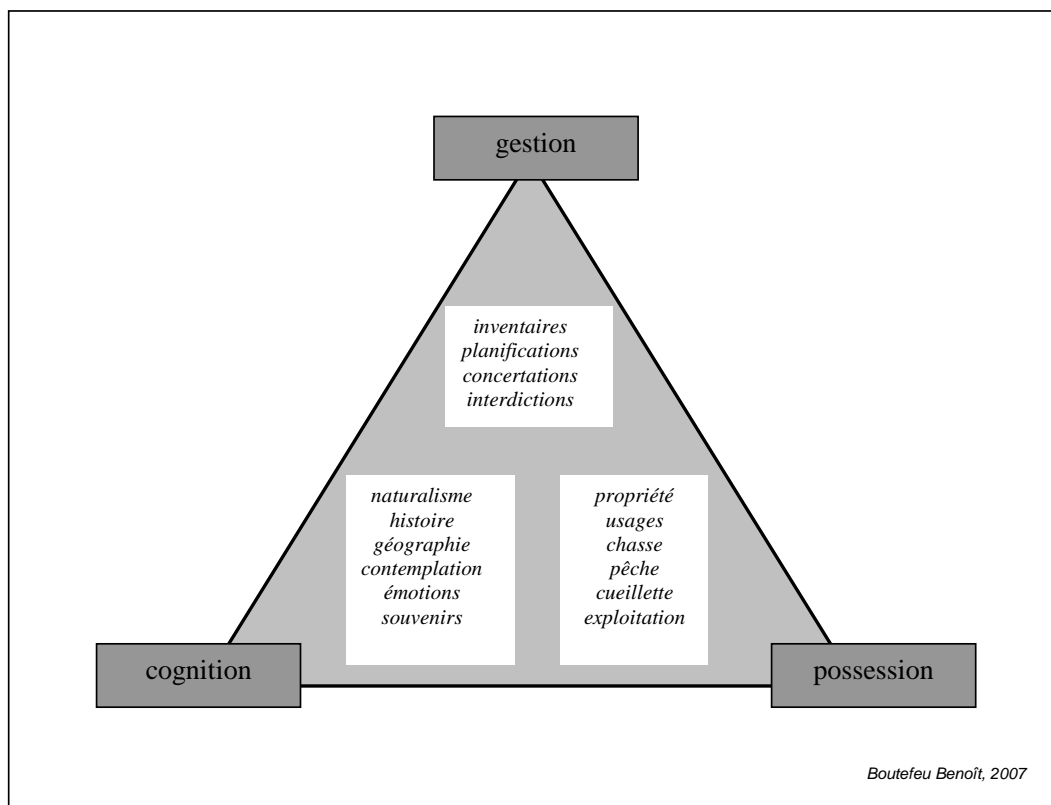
gestion

inventaires
planifications
concertations
interdictions

naturalisme
histoire
géographie
contemplation
émotions
souvenirs

propriété
usages
chasse
pêche
cueillette
exploitation

cognition

possession

Boutefeu Benoît, 2007